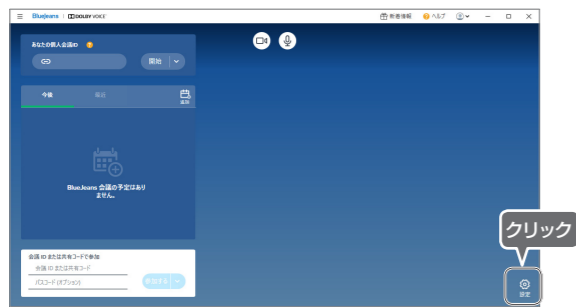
BlueJeans | DOLBY VOICE

新着情報 ヘルプ

あなたの個人会議ID

開始

今後 過去

追加

BlueJeans 会議の予定はありません。

会議 ID または共有コードで参加

会議 ID または共有コード

パスコード (オプション)

参加する

クリック

設定